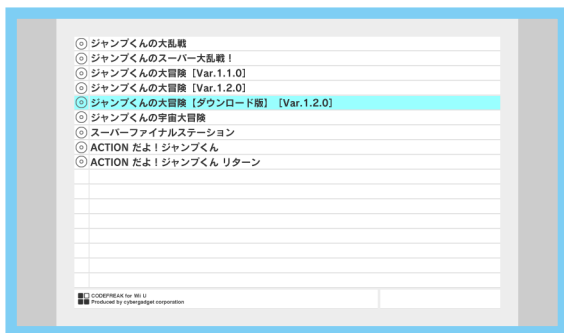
ジャンプくんの大乱戦
ジャンプくんのスーパー大乱戦！
ジャンプくんの大冒険［Var.1.1.0］
ジャンプくんの大冒険［Var.1.2.0］
ジャンプくんの大冒険［ダウンロード版］［Var.1.2.0］
ジャンプくんの宇宙大冒険
スーパーファイナルステーション
ACTION だよ！ジャンプくん
ACTION だよ！ジャンプくん リターン

CODEFREAK for Wii U
Produced by cybergadget corporation